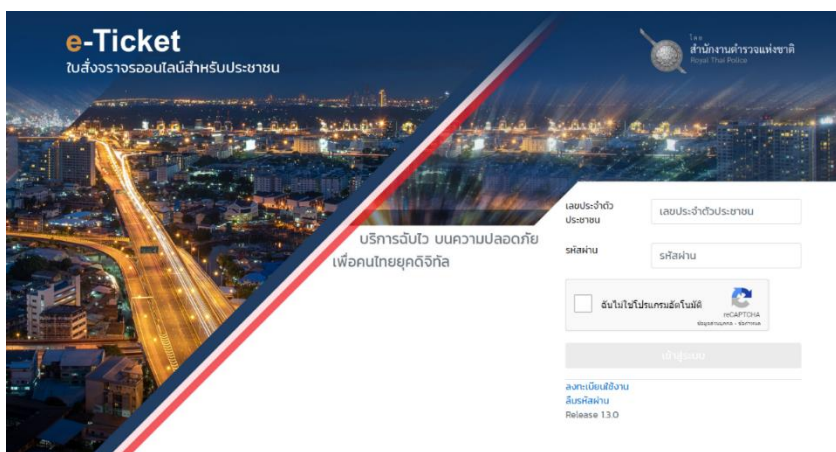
e-Ticket
ใบสั่งจราจรออนไลน์สำหรับประชาชน

โดย
สำนักงานตำรวจแห่งชาติ
Royal Thai Police

บริการฉับไว บนความปลอดภัย
เพื่อคนไทยยุคดิจิทัล

เลขประจำตัวประชาชน
เลขประจำตัวประชาชน

รหัสผ่าน
รหัสผ่าน

ฉันไม่ใช่โปรแกรมอัตโนมัติ
reCAPTCHA
ข้อมูลส่วนบุคคล - ข้อกำหนด

เข้าสู่ระบบ

ลงทะเบียนใช้งาน
ลืมรหัสผ่าน
Release 13.0